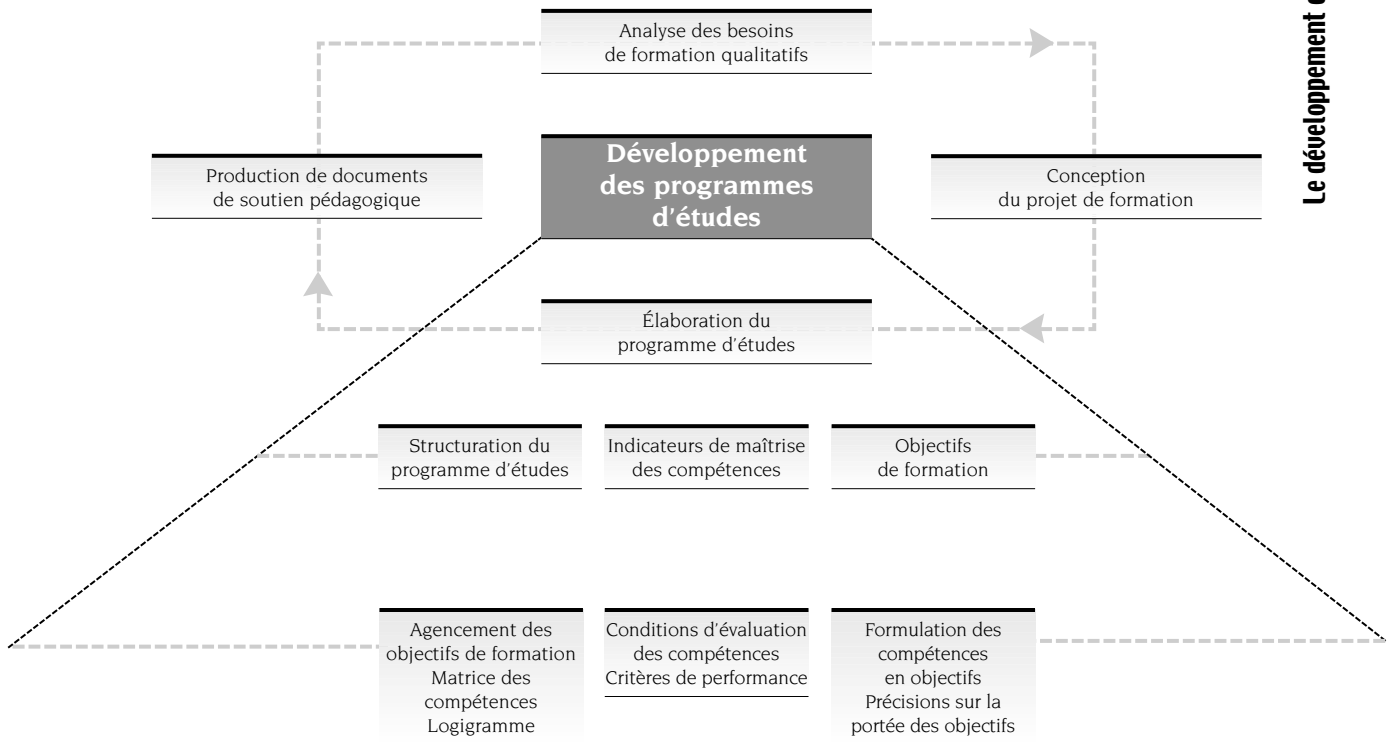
Analyse des besoins de formation qualitatifs

Production de documents de soutien pédagogique

Développement des programmes d'études

Conception du projet de formation

Élaboration du programme d'études

Structuration du programme d'études

Indicateurs de maîtrise des compétences

Objectifs de formation

Agencement des objectifs de formation
Matrice des compétences
Logigramme

Conditions d'évaluation des compétences
Critères de performance

Formulation des compétences en objectifs
Précisions sur la portée des objectifs

Le développement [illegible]